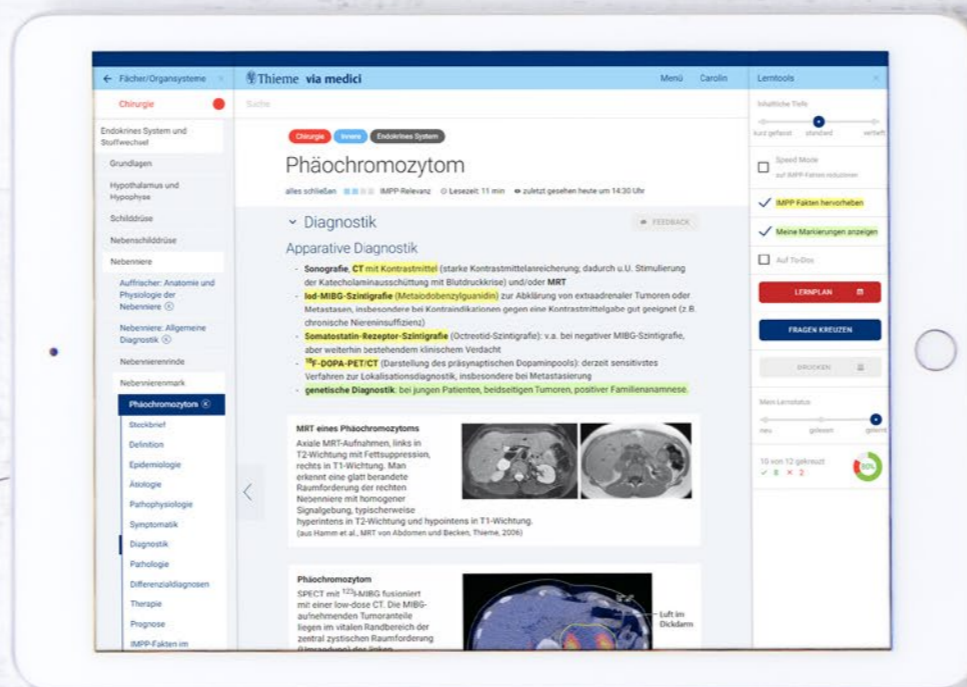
← Fächer/Organsysteme

Chirurgie

Endokrines System und Stoffwechsel

Grundlagen

Hypothalamus und Hypophyse

Schilddrüse

Nebenschilddrüse

Nebenniere

Auffrischer: Anatomie und Physiologie der Nebenniere

Nebenniere: Allgemeine Diagnostik

Nebennierenrinde

Nebennierenmark

Phäochromozytom

Steckbrief

Definition

Epidemiologie

Ätiologie

Pathophysiologie

Symptomatik

Diagnostik

Pathologie

Differenzialdiagnosen

Therapie

Prognose

IMPP-Fakten im

Thieme via medici

Menü Carolin

Suche

Chirurgie Innere Endokrines System

Phäochromozytom

alles schließen IMPP-Relevanz Lesezeit: 11 min zuletzt gesehen heute um 14:30 Uhr

Diagnostik

FEEDBACK

Apparative Diagnostik

- Sonografie, CT mit Kontrastmittel (starke Kontrastmittelanreicherung; dadurch u.U. Stimulierung der Katecholaminausschüttung mit Blutdruckkrise) und/oder MRT
- Iod-MIBG-Szintigrafie (Metaiodobenzylguanidin) zur Abklärung von extraadrenaler Tumoren oder Metastasen, insbesondere bei Kontraindikationen gegen eine Kontrastmittelgabe gut geeignet (z.B. chronische Niereninsuffizienz)
- Somatostatin-Rezeptor-Szintigrafie (Octreotid-Szintigrafie): v.a. bei negativer MIBG-Szintigrafie, aber weiterhin bestehendem klinischem Verdacht
- $^{18}$F-DOPA-PET/CT (Darstellung des präsynaptischen Dopaminpools): derzeit sensitivstes Verfahren zur Lokalisationsdiagnostik, insbesondere bei Metastasierung
- genetische Diagnostik: bei jungen Patienten, beidseitigen Tumoren, positiver Familienanamnese.

MRT eines Phäochromozytoms
Axiale MRT-Aufnahmen, links in T2-Wichtung mit Fettsuppression, rechts in T1-Wichtung. Man erkennt eine glatt berandete Raumforderung der rechten Nebenniere mit homogener Signalgebung, typischerweise hyperintens in T2-Wichtung und hypointens in T1-Wichtung.
(aus Hamm et al., MRT von Abdomen und Becken, Thieme, 2006)

Phäochromozytom
SPECT mit $^{123}$I-MIBG fusioniert mit einer low-dose CT. Die MIBG-aufnehmenden Tumoranteile liegen im vitalen Randbereich der zentral zystischen Raumforderung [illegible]

Luft im Dickdarm

Lerntools

Inhaltliche Tiefe
kurz gefasst standard vertieft

Speed Mode
auf IMPP-Fakten reduzieren

IMPP Fakten hervorheben

Meine Markierungen anzeigen

Auf To-Dos

LERNPLAN

FRAGEN KREUZEN

DRUCKEN

Mein Lernstatus
neu gelesen gelernt

10 von 12 gekreuzt
✓ 8 ✕ 2
80%